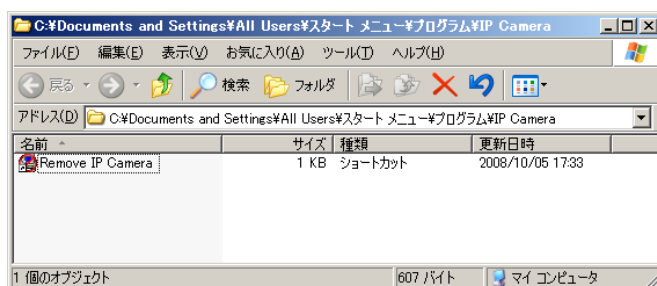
C:¥Documents and Settings¥All Users¥スタート メニュー¥プログラム¥IP Camera

ファイル(F) 編集(E) 表示(V) お気に入り(A) ツール(T) ヘルプ(H)

戻る 検索 フォルダ

アドレス(D) C:¥Documents and Settings¥All Users¥スタート メニュー¥プログラム¥IP Camera

| 名前 | サイズ | 種類 | 更新日時 |
|---|---|---|---|
| Remove IP Camera | 1 KB | ショートカット | 2008/10/05 17:33 |

1 個のオブジェクト 607 バイト マイ コンピュータ